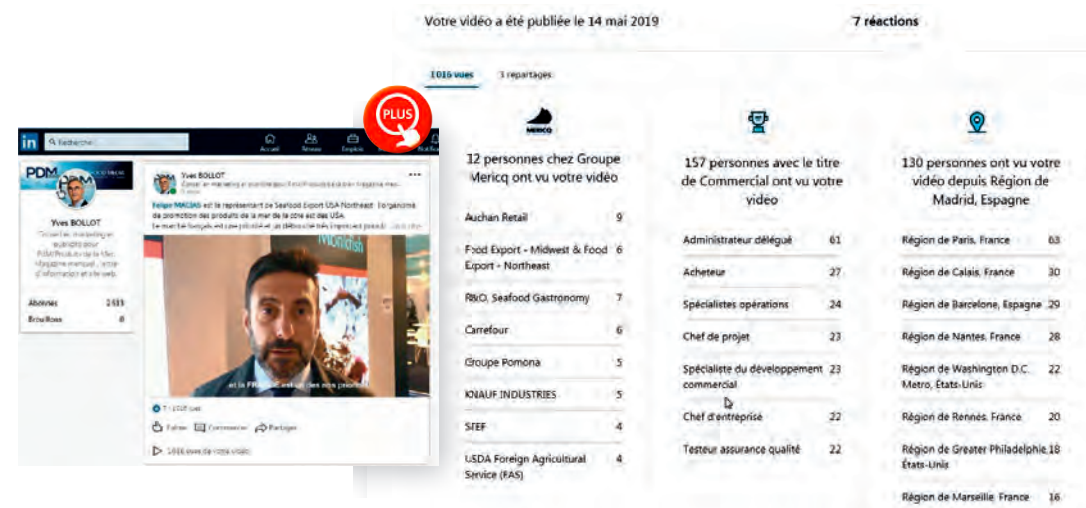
Votre vidéo a été publiée le 14 mai 2019

7 réactions

1016 vues 3 repartages

12 personnes chez Groupe Mericq ont vu votre vidéo

| | |
|---|---|
| Auchan Retail | 9 |
| Food Export - Midwest & Food Export - Northeast | 6 |
| R&O, Seafood Gastronomy | 7 |
| Carrefour | 6 |
| Groupe Pomona | 5 |
| KNAUF INDUSTRIES | 5 |
| SIEF | 4 |
| USDA Foreign Agricultural Service (FAS) | 4 |

157 personnes avec le titre de Commercial ont vu votre vidéo

| | |
|---|---|
| Administrateur délégué | 61 |
| Acheteur | 27 |
| Spécialistes opérations | 24 |
| Chef de projet | 23 |
| Spécialiste du développement commercial | 23 |
| Chef d'entreprise | 22 |
| Testeur assurance qualité | 22 |

130 personnes ont vu votre vidéo depuis Région de Madrid, Espagne

| | |
|---|---|
| Région de Paris, France | 63 |
| Région de Calais, France | 30 |
| Région de Barcelone, Espagne | 29 |
| Région de Nantes, France | 28 |
| Région de Washington D.C. Metro, États-Unis | 22 |
| Région de Rennes, France | 20 |
| Région de Greater Philadelphie, États-Unis | 18 |
| Région de Marseille, France | 16 |

PLUS

in Recherche Accueil Réseau Emplois

PDM

Yves BOLLOT

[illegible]

Abonnés 2633
Brouillons 8

Yves BOLLOT
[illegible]

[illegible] est le représentant de Seafood Export USA Northeast. l'organisme de promotion des produits de la mer de la côte est des USA.
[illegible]

Nordish

et la FRANCE est un des nos premiers

7 · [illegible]

J'aime Commenter Partager

1016 vues de votre vidéo